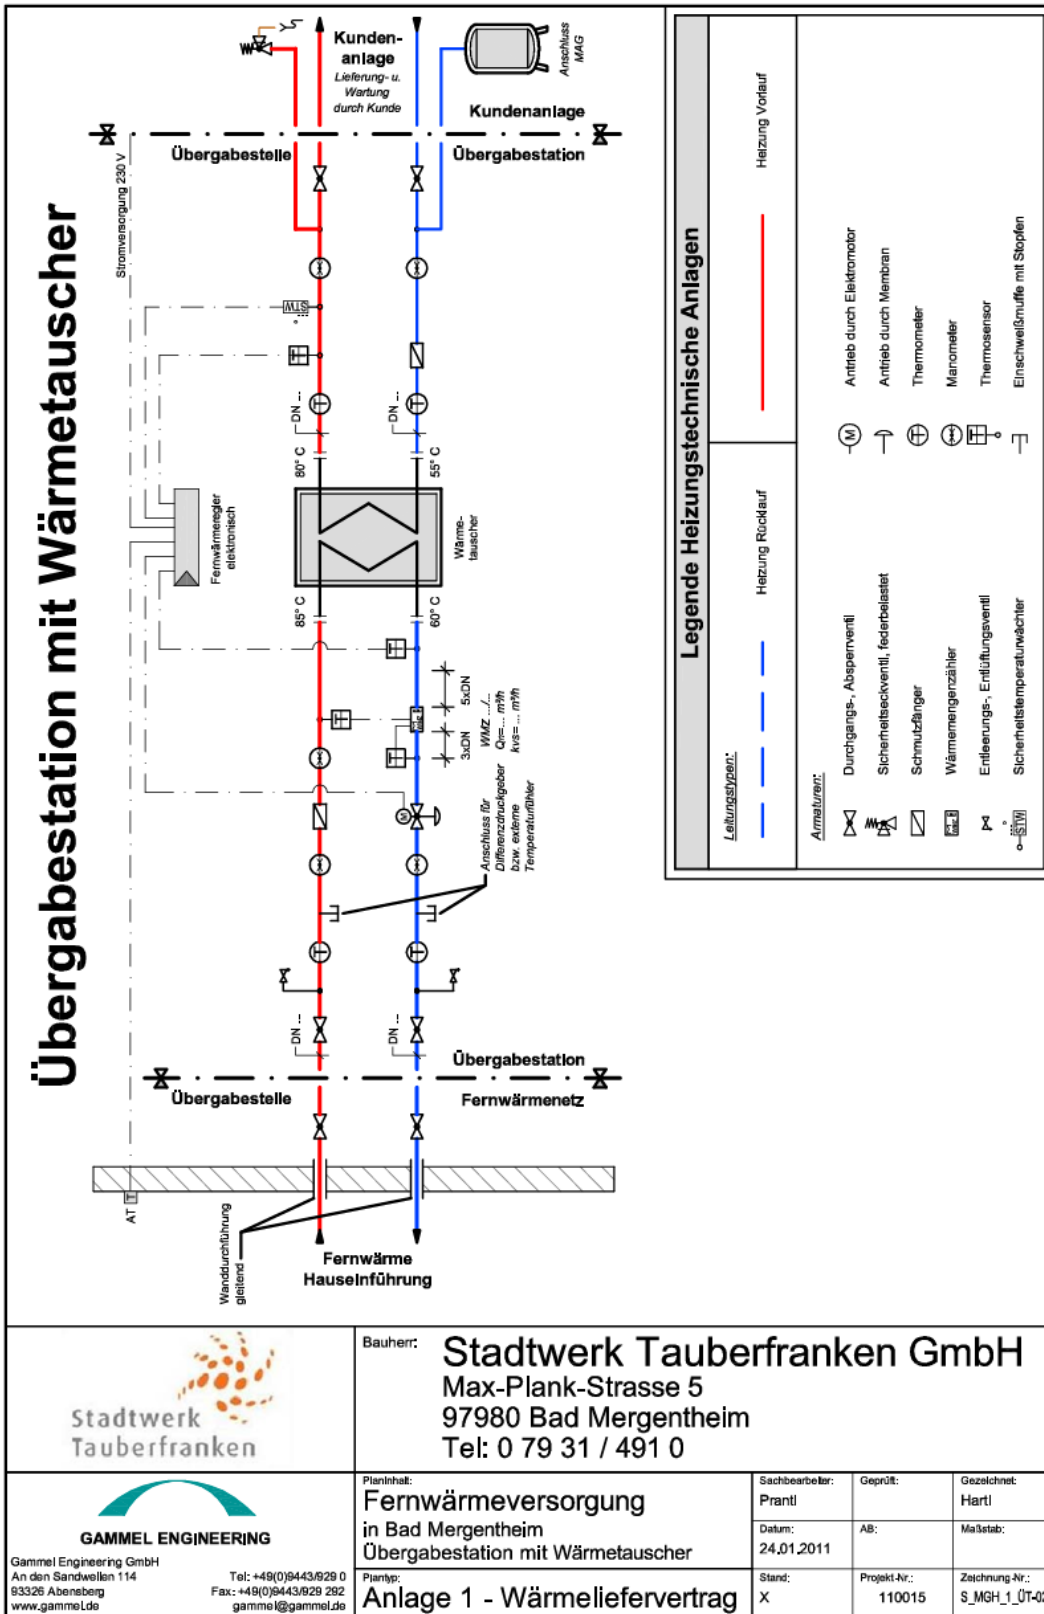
Übergabestation mit Wärmetauscher

Kunden-anlage
Lieferung- u. Wartung durch Kunde

Anschluss MAG

Kundenanlage

Übergabestelle

Übergabestation

Stromversorgung 230 V

STW

DN ...

DN ...

80° C

55° C

Fernwärmeregler elektronisch

Wärme-tauscher

85° C

60° C

5xDN

3xDN

WMZ ..../...
$Q_N$=... m³/h
kvs=... m³/h

Anschluss für Differenzdruckgeber bzw. externe Temperaturfühler

DN ...

DN ...

Übergabestation

Übergabestelle

Fernwärmenetz

AT

Wanddurchführung gleitend

Fernwärme Hauseinführung

Legende Heizungstechnische Anlagen

Leitungstypen:

Heizung Vorlauf

Heizung Rücklauf

Armaturen:

Durchgangs-, Absperrventil

Sicherheitseckventil, federbelastet

Schmutzfänger

Wärmemengenzähler

Entleerungs-, Entlüftungsventil

Sicherheitstemperaturwächter

Antrieb durch Elektromotor

Antrieb durch Membran

Thermometer

Manometer

Thermosensor

Einschweißmuffe mit Stopfen

Stadtwerk Tauberfranken

Bauherr:
Stadtwerk Tauberfranken GmbH
Max-Plank-Strasse 5
97980 Bad Mergentheim
Tel: 0 79 31 / 491 0

GAMMEL ENGINEERING
Gammel Engineering GmbH
An den Sandwellen 114
93326 Abensberg
www.gammel.de
Tel: +49(0)9443/929 0
Fax: +49(0)9443/929 292
gammel@gammel.de

Planinhalt:
Fernwärmeversorgung
in Bad Mergentheim
Übergabestation mit Wärmetauscher

Plantyp:
Anlage 1 - Wärmeliefervertrag

Sachbearbeiter:
Prantl

Geprüft:

Gezeichnet:
Hartl

Datum:
24.01.2011

AB:

Maßstab:

Stand:
X

Projekt-Nr.:
110015

Zeichnung-Nr.:
S_MGH_1_ÜT-0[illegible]